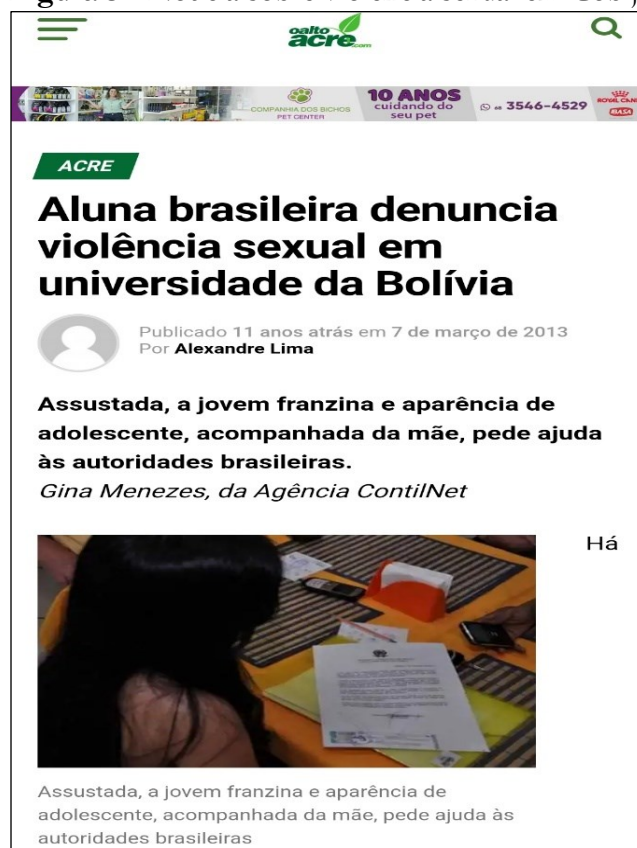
oalto acre.com

COMPANHIA DOS BICHOS PET CENTER 10 ANOS cuidando do seu pet 3546-4529 ROYAL CANIN

ACRE

Aluna brasileira denuncia violência sexual em universidade da Bolívia

Publicado 11 anos atrás em 7 de março de 2013
Por Alexandre Lima

Assustada, a jovem franzina e aparência de adolescente, acompanhada da mãe, pede ajuda às autoridades brasileiras.
Gina Menezes, da Agência ContilNet

Há

Assustada, a jovem franzina e aparência de adolescente, acompanhada da mãe, pede ajuda às autoridades brasileiras